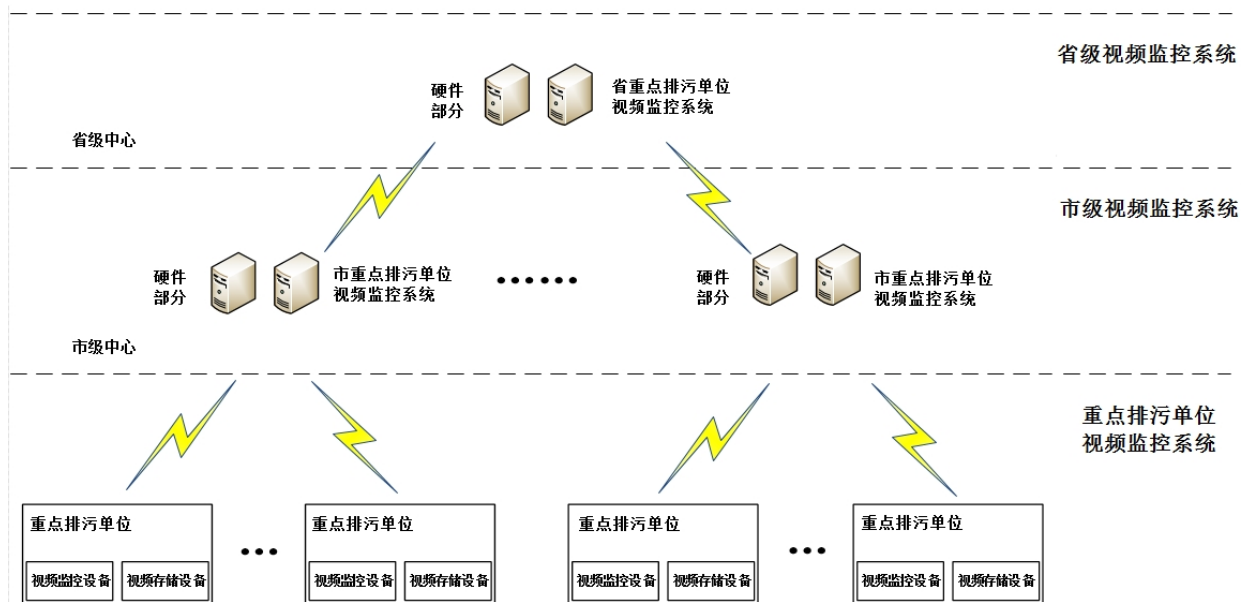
省级视频监控系统

硬件部分

省重点排污单位视频监控系统

省级中心

市级视频监控系统

硬件部分

市重点排污单位视频监控系统

••••••

硬件部分

市重点排污单位视频监控系统

市级中心

重点排污单位视频监控系统

重点排污单位

视频监控设备

视频存储设备

•••

重点排污单位

视频监控设备

视频存储设备

重点排污单位

视频监控设备

视频存储设备

•••

重点排污单位

视频监控设备

视频存储设备